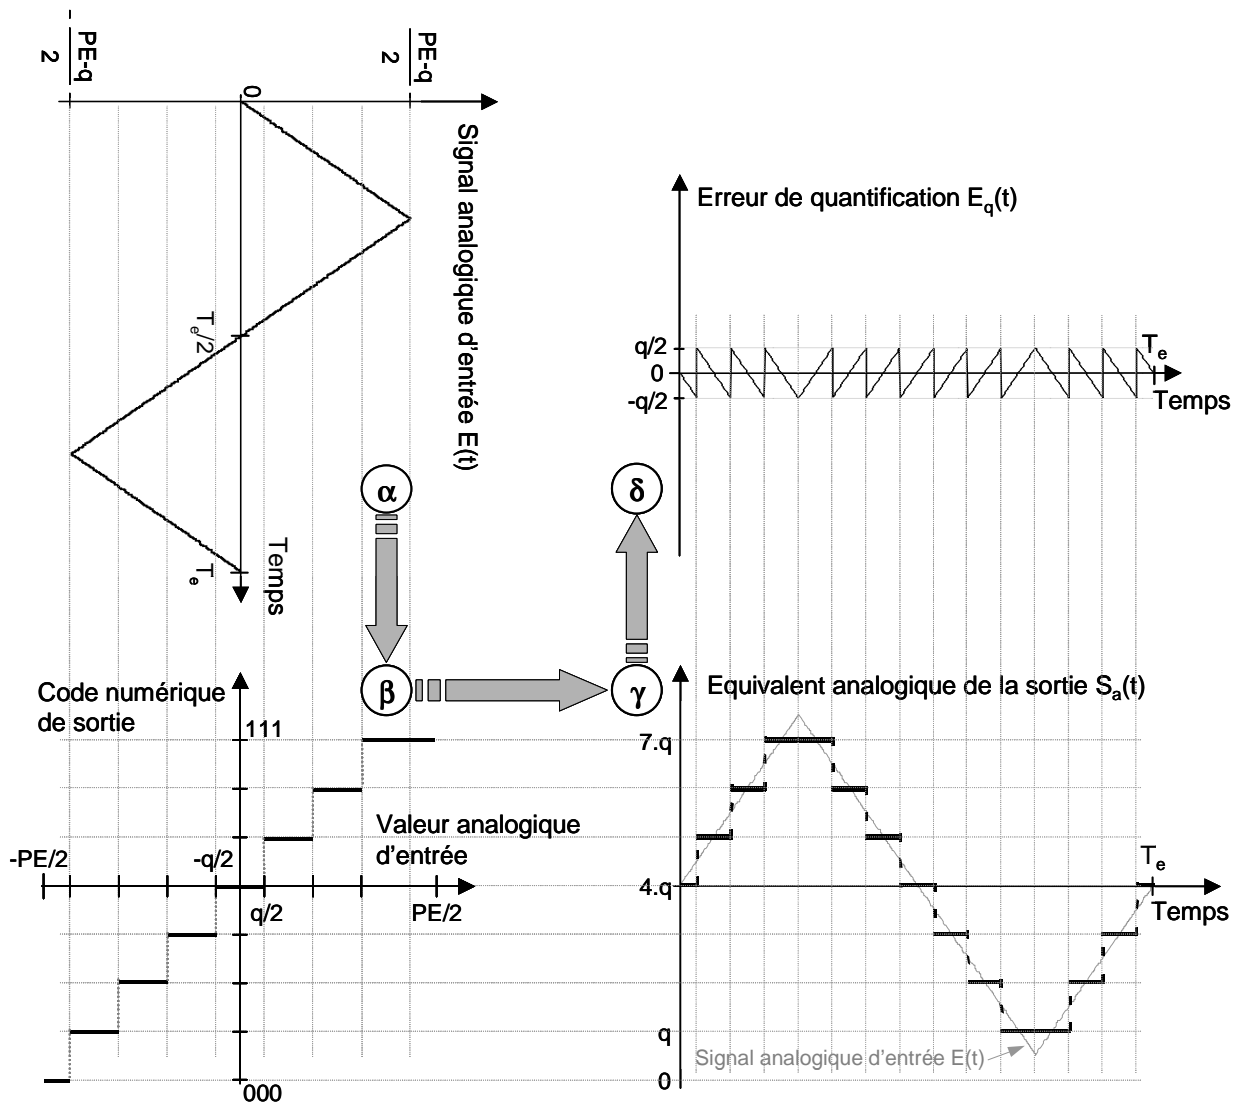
$-\frac{PE-q}{2}$

$\frac{PE-q}{2}$

0

Signal analogique d'entrée E(t)

$T_e/2$

$T_e$

Temps

Erreur de quantification $E_q(t)$

q/2

0

-q/2

$T_e$

Temps

α

β

γ

δ

Code numérique de sortie

111

000

Valeur analogique d'entrée

-PE/2

-q/2

q/2

PE/2

Equivalent analogique de la sortie $S_a(t)$

7.q

4.q

q

0

$T_e$

Temps

Signal analogique d'entrée E(t)